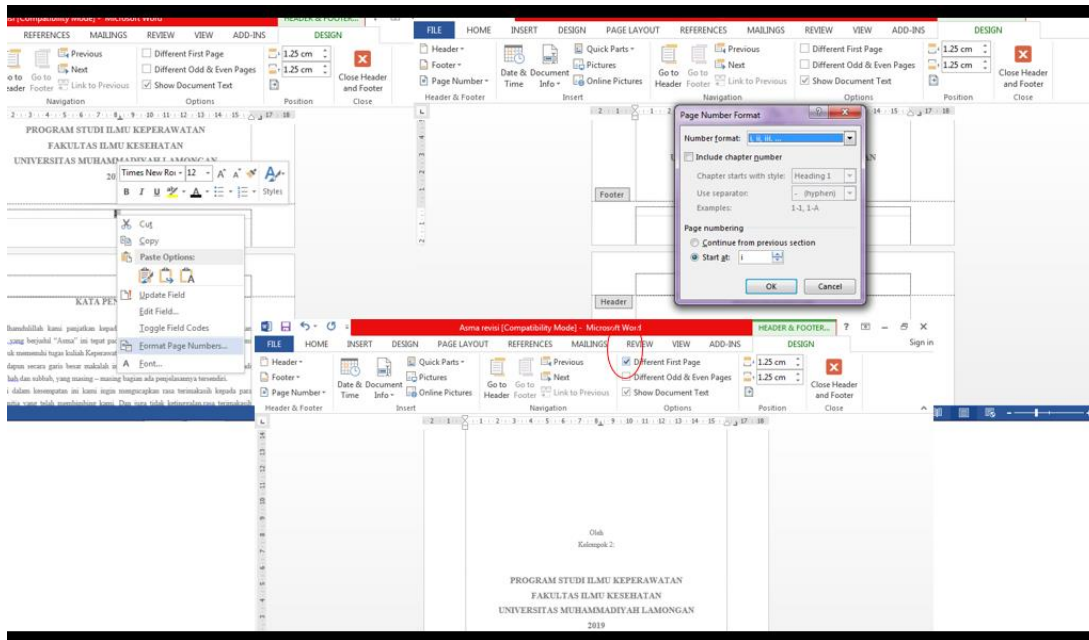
si [Compatibility Mode] - Microsoft Word
HEADER & FOOTER...
REFERENCES MAILINGS REVIEW VIEW ADD-INS DESIGN
Previous
Next
Link to Previous
Go to Footer
Navigation
Different First Page
Different Odd & Even Pages
Show Document Text
Options
1.25 cm
1.25 cm
Position
Close Header and Footer
Close

PROGRAM STUDI ILMU KEPERAWATAN
FAKULTAS ILMU KESEHATAN
UNIVERSITAS MUHAMMADIYAH LAMONGAN
20

Times New Ro 12 A A
B I U
Styles

Cut
Copy
Paste Options:
Update Field
Edit Field...
Toggle Field Codes
Format Page Numbers...
Font...

KATA PEN

Alhamdulillah kami panjatkan kepad
, yang berjudul "Asma" ini tepat pa
uk memenuhi tugas kuliah Keperawat
dapun secara garis besar makalah in
bab dan subbab, yang masing - masing bagian ada penjelasannya tersendiri.
i dalam kesempatan ini kami ingin mengucapkan rasa terimakasih kepada para

FILE HOME INSERT DESIGN PAGE LAYOUT REFERENCES MAILINGS REVIEW VIEW ADD-INS DESIGN
Header
Footer
Page Number
Header & Footer
Date & Time
Document Info
Quick Parts
Pictures
Online Pictures
Insert
Go to Header
Go to Footer
Previous
Next
Link to Previous
Navigation
Different First Page
Different Odd & Even Pages
Show Document Text
Options
1.25 cm
1.25 cm
Position
Close Header and Footer
Close

Footer
Header

Page Number Format
Number format: i, ii, iii, ...
Include chapter number
Chapter starts with style: Heading 1
Use separator: - (hyphen)
Examples: 1-1, 1-A
Page numbering
Continue from previous section
Start at: i
OK Cancel

Asma revisi [Compatibility Mode] - Microsoft Word
HEADER & FOOTER... ? Sign in
FILE HOME INSERT DESIGN PAGE LAYOUT REFERENCES MAILINGS REVIEW VIEW ADD-INS DESIGN
Header
Footer
Page Number
Header & Footer
Date & Time
Document Info
Quick Parts
Pictures
Online Pictures
Insert
Go to Header
Go to Footer
Previous
Next
Link to Previous
Navigation
Different First Page
Different Odd & Even Pages
Show Document Text
Options
1.25 cm
1.25 cm
Position
Close Header and Footer
Close

Oleh
Kelompok 2:

PROGRAM STUDI ILMU KEPERAWATAN
FAKULTAS ILMU KESEHATAN
UNIVERSITAS MUHAMMADIYAH LAMONGAN
2019